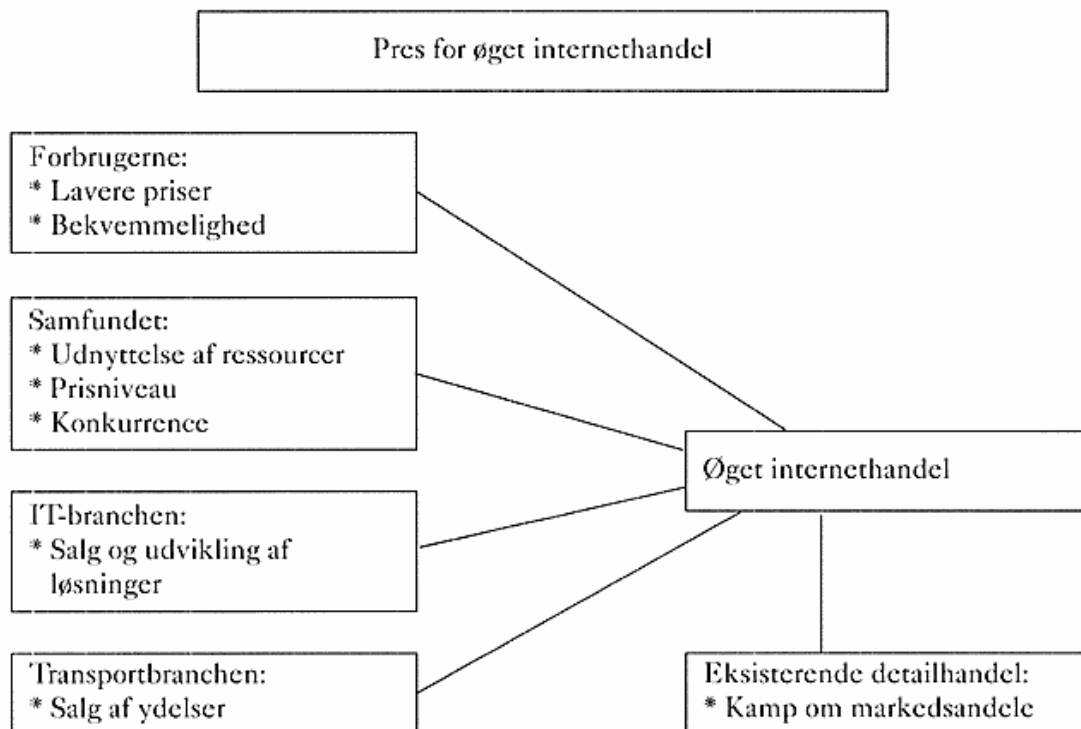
Pres for øget internethandel

Forbrugerne:
* Lavere priser
* Bekvemmelighed

Samfundet:
* Udnyttelse af ressourcer
* Prisniveau
* Konkurrence

IT-branchen:
* Salg og udvikling af løsninger

Transportbranchen:
* Salg af ydelser

Øget internethandel

Eksisterende detailhandel:
* Kamp om markedsandele